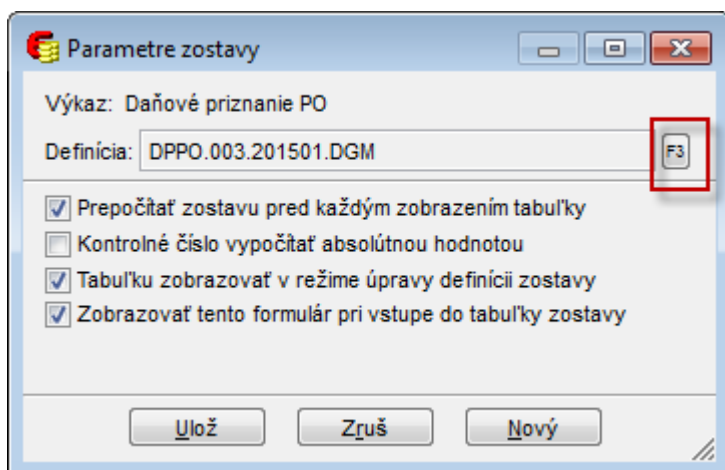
Parametre zostavy

Výkaz: Daňové priznanie PO

Definícia: DPPO.003.201501.DGM F3

Prepočítať zostavu pred každým zobrazením tabuľky

Kontrolné číslo vypočítať absolútnou hodnotou

Tabuľku zobrazovať v režime úpravy definícii zostavy

Zobrazovať tento formulár pri vstupe do tabuľky zostavy

Ulož Zruš Nový